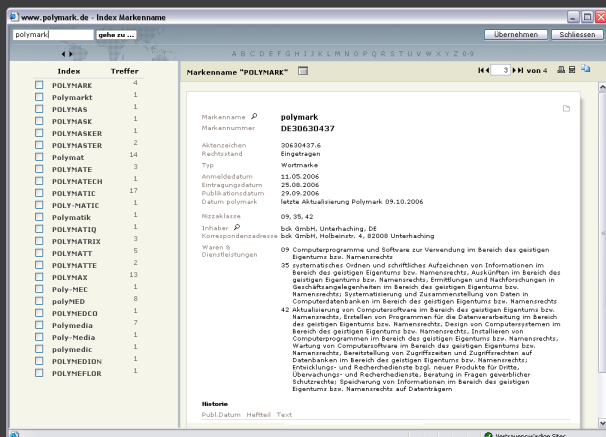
www.polymark.de - Index Markenname

polymark | gehe zu ... | Übernehmen | Schliessen

A B C D E F G H I J K L M N O P Q R S T U V W X Y Z 0-9

| Index | Treffer |
|---|---|
| POLYMARK | 4 |
| Polymarkt | 1 |
| POLYMAS | 1 |
| POLYMASK | 1 |
| POLYMASKER | 1 |
| POLYMASTER | 2 |
| Polymat | 14 |
| POLYMATE | 3 |
| POLYMATECH | 1 |
| POLYMATIC | 17 |
| POLY-MATIC | 1 |
| Polymatik | 1 |
| POLYMATIQ | 1 |
| POLYMATRIX | 3 |
| POLYMATT | 1 |
| POLYMATTE | 2 |
| POLYMAX | 13 |
| Poly-MEC | 1 |
| polyMED | 8 |
| POLYMEDCO | 1 |
| Polymedia | 7 |
| Poly-Media | 1 |
| polymedic | 1 |
| POLYMEDION | 1 |
| POLYMEFLOR | 1 |

Markenname "POLYMARK"

3 von 4

Markenname polymark
Markennummer DE30630437

Aktenzeichen 30630437.6
Rechtsstand Eingetragen
Typ Wortmarke
Anmeldedatum 11.05.2006
Eintragungsdatum 25.08.2006
Publikationsdatum 29.09.2006
Datum polymark letzte Aktualisierung Polymark 09.10.2006

Nizzaklasse 09, 35, 42

Inhaber bck GmbH, Unterhaching, DE
Korrespondenzadresse bck GmbH, Holbeinstr. 4, 82008 Unterhaching

Waren & Dienstleistungen
09 Computerprogramme und Software zur Verwendung im Bereich des geistigen Eigentums bzw. Namensrechts
35 systematisches Ordnen und schriftliches Aufzeichnen von Informationen im Bereich des geistigen Eigentums bzw. Namensrechts, Auskünften im Bereich des geistigen Eigentums bzw. Namensrechts, Ermittlungen und Nachforschungen in Geschäftsangelegenheiten im Bereich des geistigen Eigentums bzw. Namensrechts; Systematisierung und Zusammenstellung von Daten in Computerdatenbanken im Bereich des geistigen Eigentums bzw. Namensrechts
42 Aktualisierung von Computersoftware im Bereich des geistigen Eigentums bzw. Namensrechts, Erstellen von Programmen für die Datenverarbeitung im Bereich des geistigen Eigentums bzw. Namensrechts, Design von Computersystemen im Bereich des geistigen Eigentums bzw. Namensrechts, Installieren von Computerprogrammen im Bereich des geistigen Eigentums bzw. Namensrechts, Wartung von Computersoftware im Bereich des geistigen Eigentums bzw. Namensrechts, Bereitstellung von Zugriffszeiten und Zugriffsrechten auf Datenbanken im Bereich des geistigen Eigentums bzw. Namensrechts; Entwicklungs- und Recherchedienste bzgl. neuer Produkte für Dritte, Überwachungs- und Recherchedienste, Beratung in Fragen gewerblicher Schutzrechte; Speicherung von Informationen im Bereich des geistigen Eigentums bzw. Namensrechts auf Datenträgern

Historie
Publ.Datum Heftteil Text

Vertrauenswürdige Sites